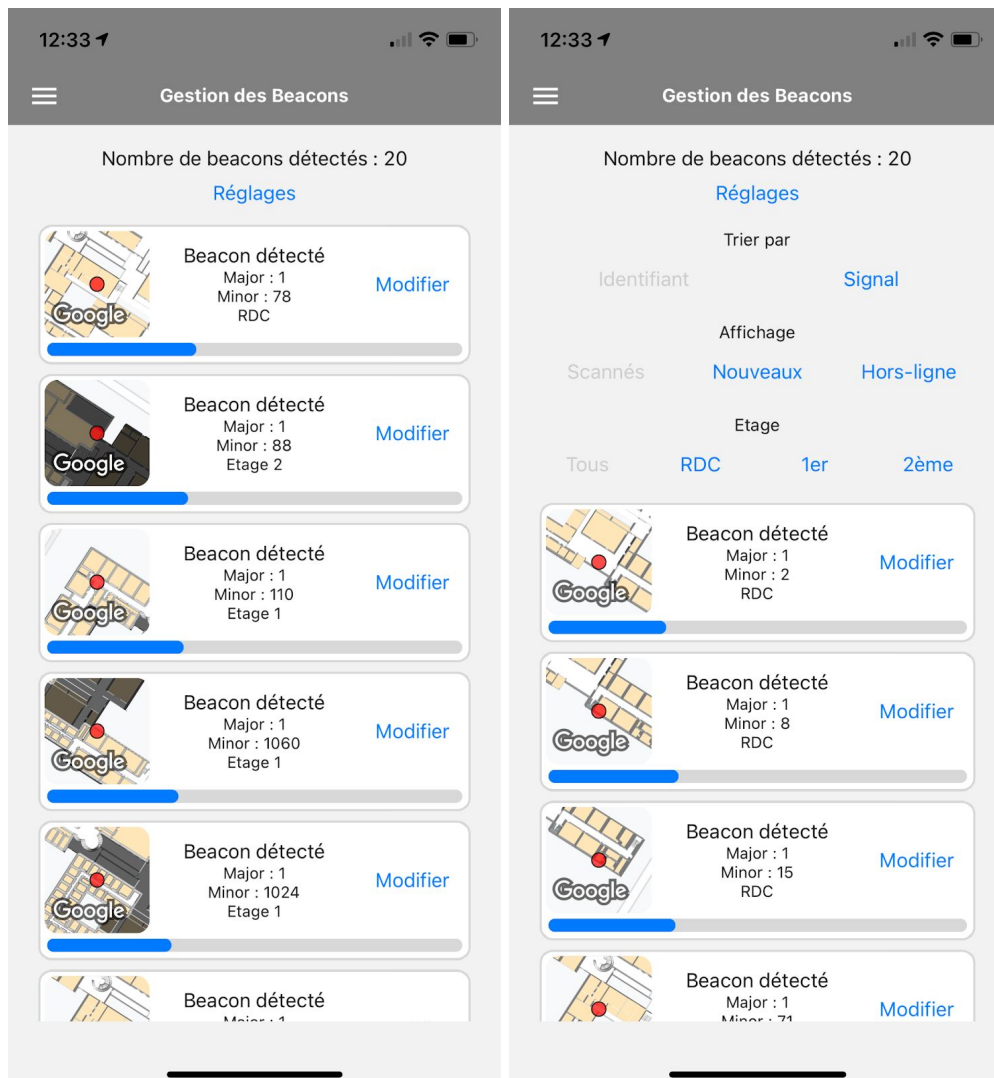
12:33

Gestion des Beacons

Nombre de beacons détectés : 20

Réglages

Google
Beacon détecté
Major : 1
Minor : 78
RDC
Modifier

Google
Beacon détecté
Major : 1
Minor : 88
Etage 2
Modifier

Google
Beacon détecté
Major : 1
Minor : 110
Etage 1
Modifier

Google
Beacon détecté
Major : 1
Minor : 1060
Etage 1
Modifier

Google
Beacon détecté
Major : 1
Minor : 1024
Etage 1
Modifier

Beacon détecté
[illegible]

12:33

Gestion des Beacons

Nombre de beacons détectés : 20

Réglages

Trier par

Identifiant Signal

Affichage

Scannés Nouveaux Hors-ligne

Etage

Tous RDC 1er 2ème

Google
Beacon détecté
Major : 1
Minor : 2
RDC
Modifier

Google
Beacon détecté
Major : 1
Minor : 8
RDC
Modifier

Google
Beacon détecté
Major : 1
Minor : 15
RDC
Modifier

Beacon détecté
Major : 1
Minor : 71
Modifier